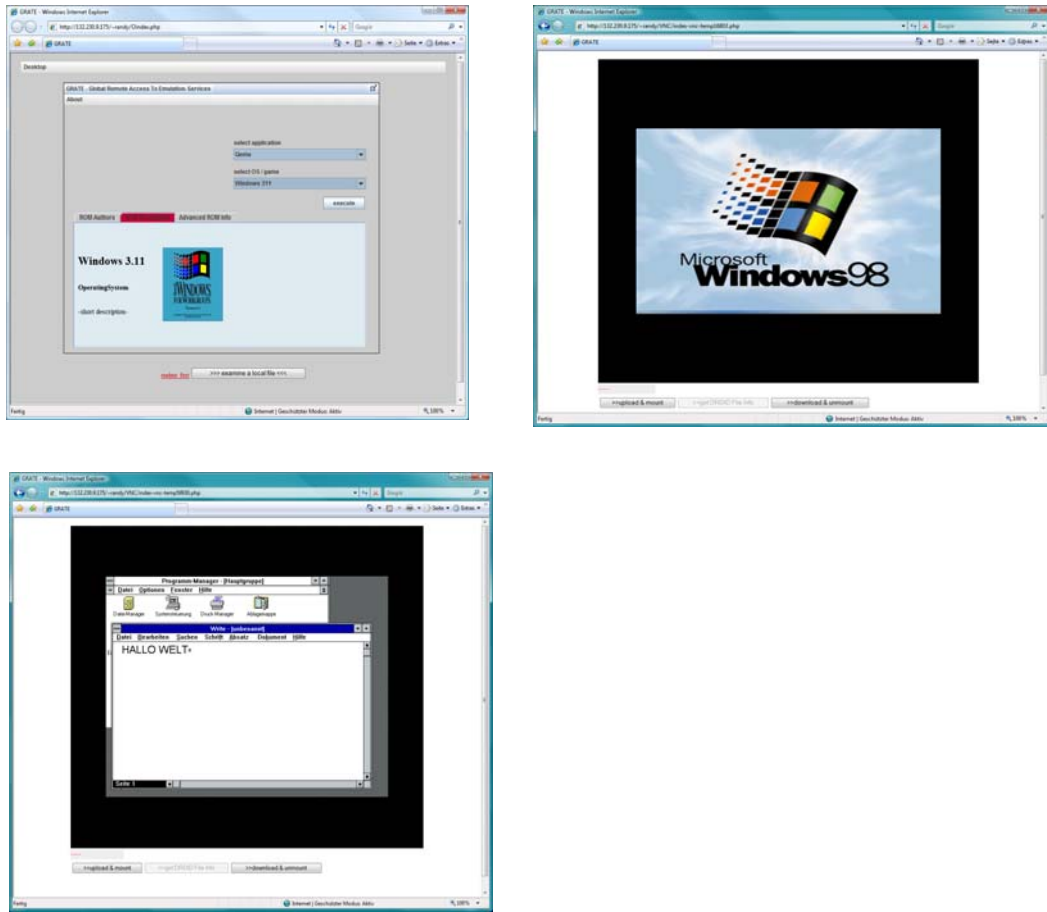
GRATE - Windows Internet Explorer
http://132.230.8.175/~randy/GRATE/index.php
Google
GRATE
Seite • Extras •

Desktop

GRATE - Global Remote Access To Emulation Services
About

select application
Qemu

select OS / game
Windows 3.11

execute

ROM Authors
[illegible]
Advanced ROM Info

Windows 3.11

Operatingsystem

-short description-

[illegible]
>>> examine a local file <<<

Fertig
Internet | Geschützter Modus: Aktiv
100%

GRATE - Windows Internet Explorer
http://132.230.8.175/~randy/VNC/index-vnc-temp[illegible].php
Google
GRATE
Seite • Extras •

Microsoft
Windows98

>>upload & mount
>>get CD/DVD File Info
>>download & unmount

Fertig
Internet | Geschützter Modus: Aktiv
100%

GRATE - Windows Internet Explorer
http://132.230.8.175/~randy/VNC/index-vnc-temp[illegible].php
Google
GRATE
Seite • Extras •

Programm-Manager - [Hauptgruppe]
Datei Optionen Fenster Hilfe
Datei-Manager
Systemsteuerung
Druck-Manager
Ablagemappe

Write - [unbenannt]
Datei Bearbeiten Suchen Schrift Absatz Dokument Hilfe
HALLO WELT

Seite 1

>>upload & mount
>>get CD/DVD File Info
>>download & unmount

Fertig
Internet | Geschützter Modus: Aktiv
100%